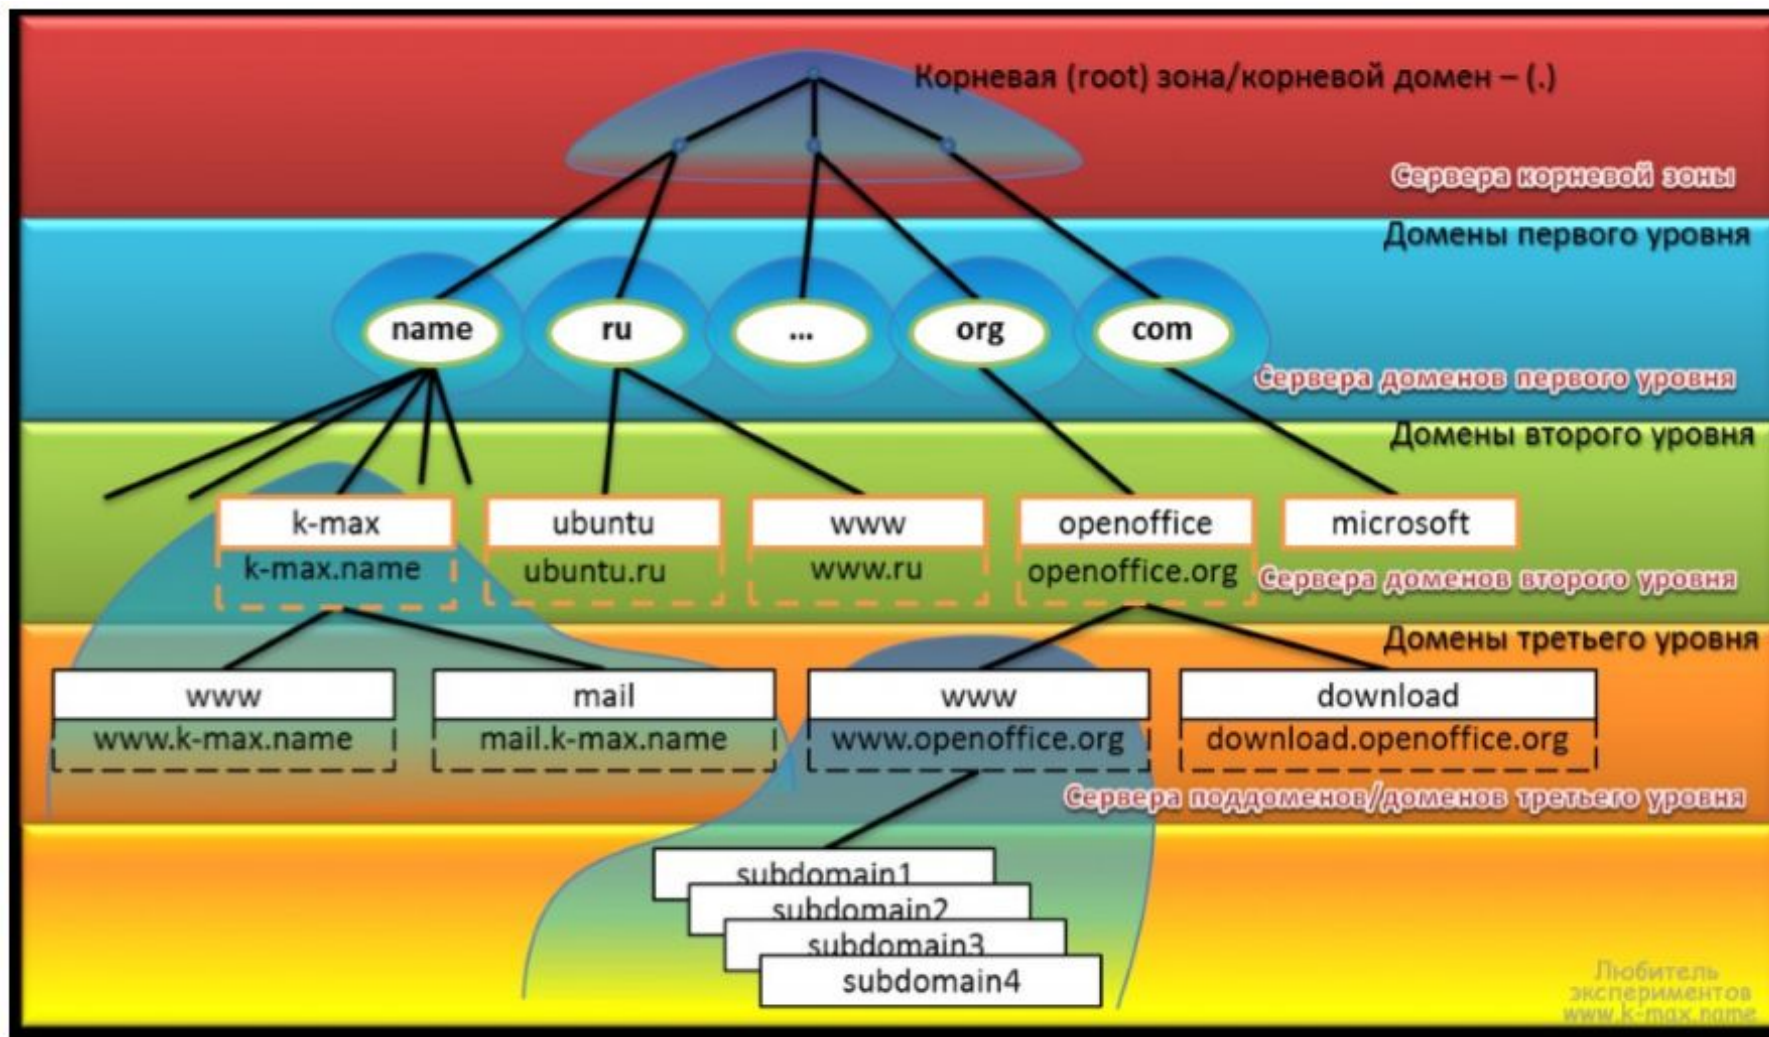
Корневая (root) зона/корневой домен – (.)

Сервера корневой зоны

Домены первого уровня

name ru ... org com

Сервера доменов первого уровня

Домены второго уровня

k-max
k-max.name

ubuntu
ubuntu.ru

www
www.ru

openoffice
openoffice.org

microsoft

Сервера доменов второго уровня

Домены третьего уровня

www
www.k-max.name

mail
mail.k-max.name

www
www.openoffice.org

download
download.openoffice.org

Сервера поддоменов/доменов третьего уровня

subdomain1
subdomain2
subdomain3
subdomain4

Любитель экспериментов www.k-max.name